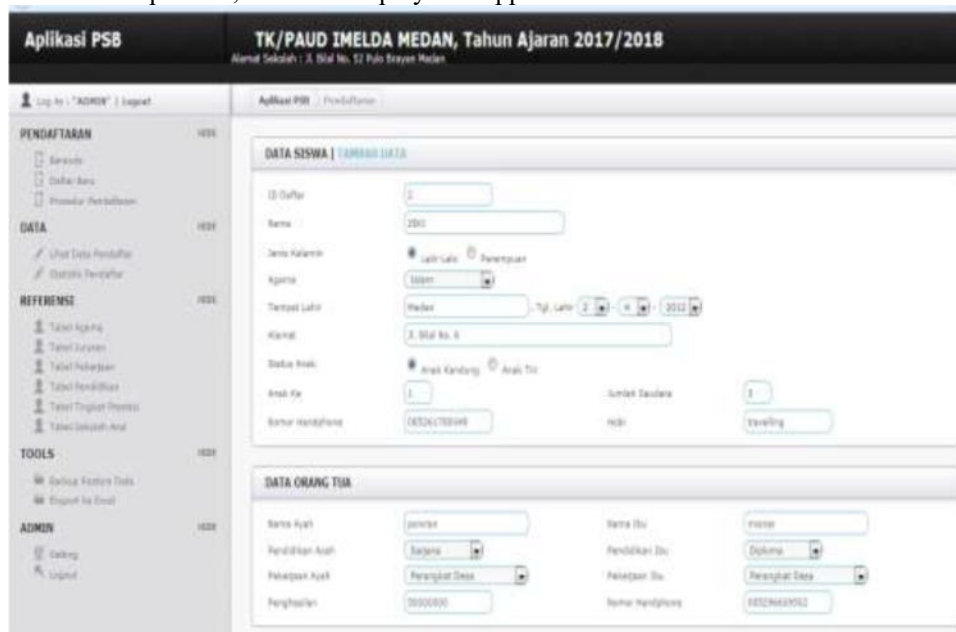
Aplikasi PSB

TK/PAUD IMELDA MEDAN, Tahun Ajaran 2017/2018

Alamat Sekolah : Jl. Bilal No. 52 Pulo Brayan Medan

Log In : "ADMIN" | Logout

Aplikasi PSB | Pendaftaran

PENDAFTARAN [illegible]

Beranda

Daftar Baru

Prosedur Pendaftaran

DATA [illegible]

Lihat Data Pendaftar

Statistik Pendaftar

REFERENSI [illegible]

Tabel Agama

Tabel Jurusan

Tabel Pekerjaan

Tabel Pendidikan

Tabel Tingkat Prestasi

Tabel Sekolah Asal

TOOLS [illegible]

Backup Restore Data

Export ke Excel

ADMIN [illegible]

Setting

Logout

DATA SISWA | TAMBAH DATA

ID Daftar: 2

Nama: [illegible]

Jenis Kelamin: Laki-Laki Perempuan

Agama: Islam

Tempat Lahir: Medan , Tgl. Lahir: 2 - 4 - 2012

Alamat: Jl. Bilal No. 6

Status Anak: Anak Kandung Anak Tiri

Anak Ke: 1

Jumlah Saudara: 3

Nomor Handphone: 085261780049

Hobi: travelling

DATA ORANG TUA

Nama Ayah: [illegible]

Nama Ibu: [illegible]

Pendidikan Ayah: Sarjana

Pendidikan Ibu: Diploma

Pekerjaan Ayah: Perangkat Desa

Pekerjaan Ibu: Perangkat Desa

Penghasilan: 30000000

Nomor Handphone: 085296659562